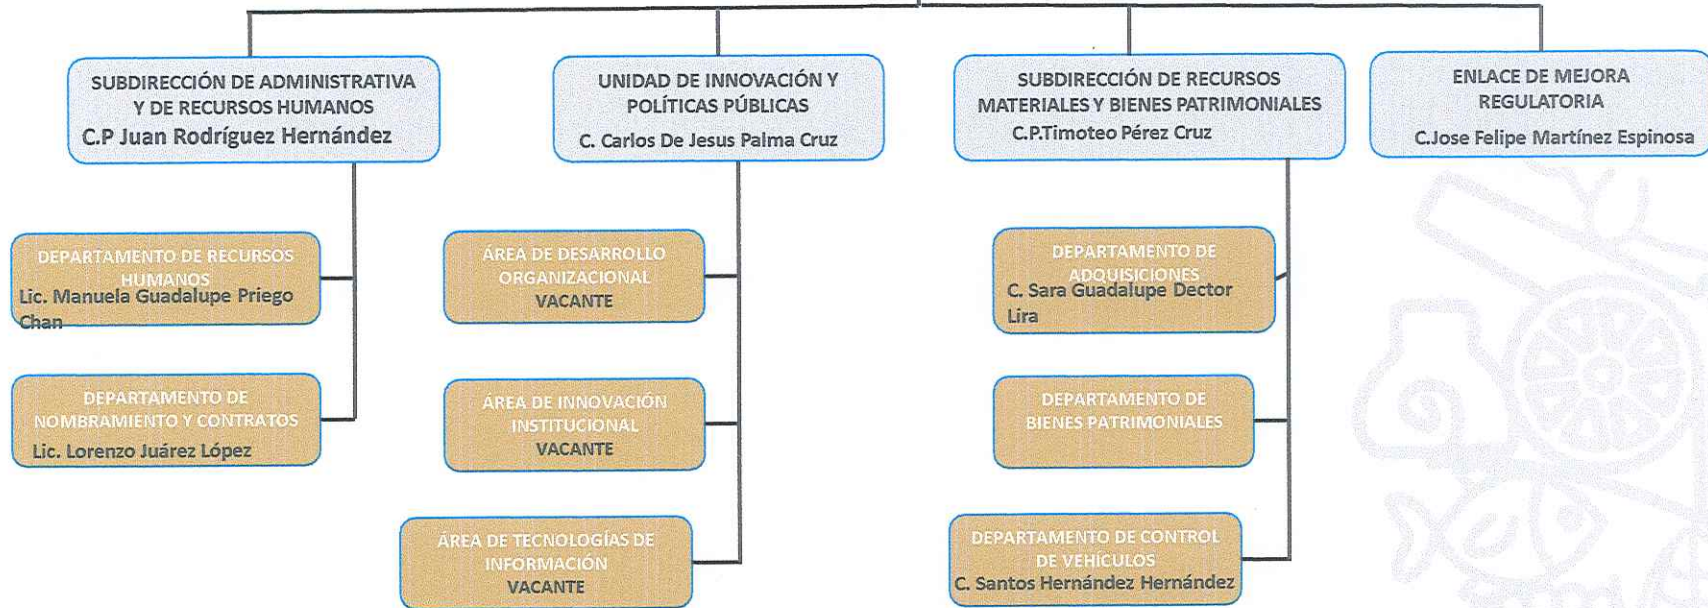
SUBDIRECCIÓN DE ADMINISTRATIVA Y DE RECURSOS HUMANOS
C.P Juan Rodríguez Hernández

DEPARTAMENTO DE RECURSOS HUMANOS
Lic. Manuela Guadalupe Priego Chan

DEPARTAMENTO DE NOMBRAMIENTO Y CONTRATOS
Lic. Lorenzo Juárez López

UNIDAD DE INNOVACIÓN Y POLÍTICAS PÚBLICAS
C. Carlos De Jesus Palma Cruz

ÁREA DE DESARROLLO ORGANIZACIONAL
VACANTE

ÁREA DE INNOVACIÓN INSTITUCIONAL
VACANTE

ÁREA DE TECNOLOGÍAS DE INFORMACIÓN
VACANTE

SUBDIRECCIÓN DE RECURSOS MATERIALES Y BIENES PATRIMONIALES
C.P.Timoteo Pérez Cruz

DEPARTAMENTO DE ADQUISICIONES
C. Sara Guadalupe Dector Lira

DEPARTAMENTO DE BIENES PATRIMONIALES

DEPARTAMENTO DE CONTROL DE VEHÍCULOS
C. Santos Hernández Hernández

ENLACE DE MEJORA REGULATORIA
C.Jose Felipe Martínez Espinosa